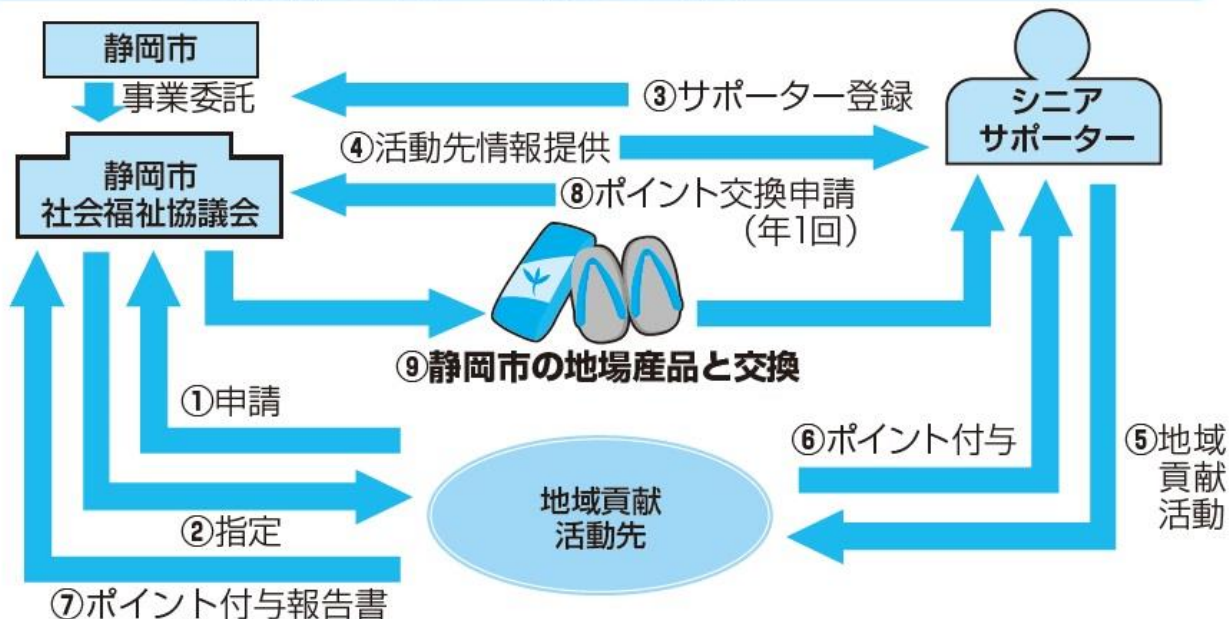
静岡市

事業委託

静岡市
社会福祉協議会

③サポーター登録

④活動先情報提供

⑧ポイント交換申請
（年1回）

シニア
サポーター

⑨静岡市の地場産品と交換

①申請

②指定

⑦ポイント付与報告書

地域貢献
活動先

⑥ポイント付与

⑤地域
貢献
活動